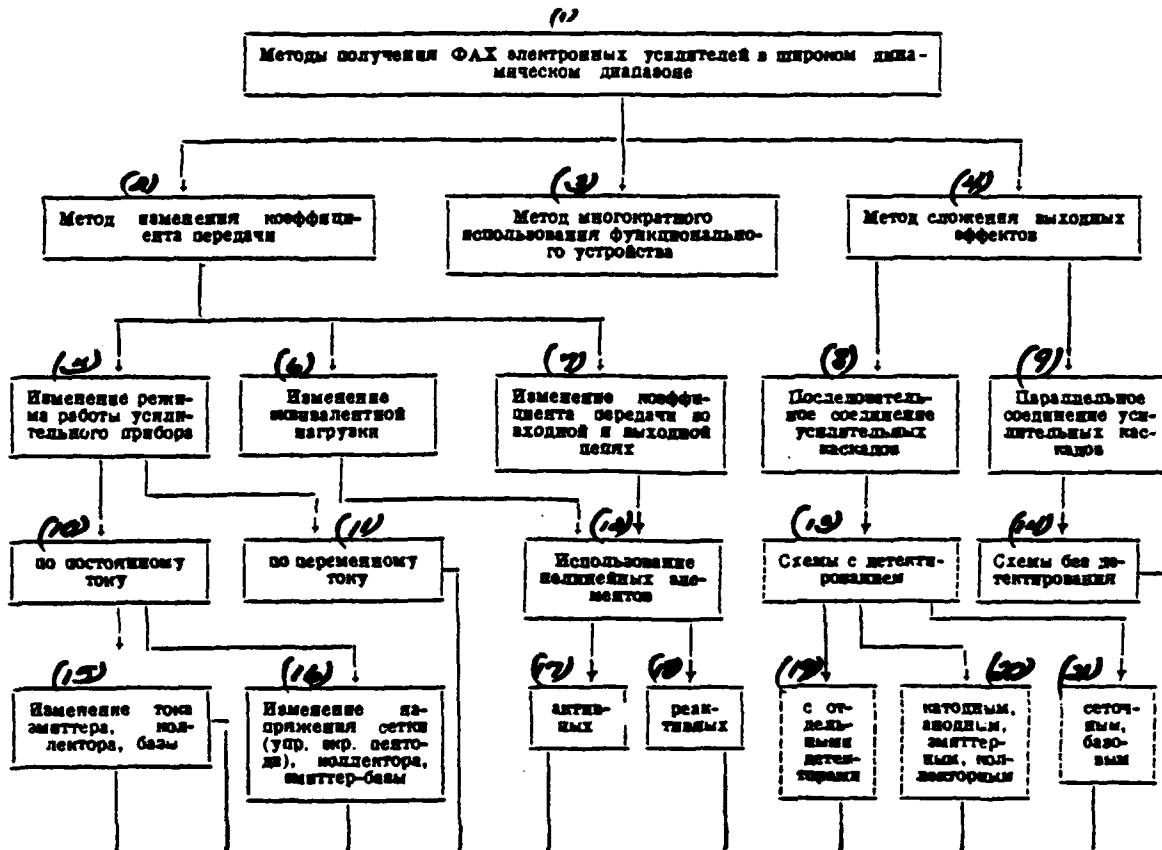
(1)
Методы получения ФАХ электронных усилителей в широком динамическом диапазоне

(2)
Метод изменения коэффициента передачи

(3)
Метод многократного использования функционального устройства

(4)
Метод сложения выходных эффектов

(5)
Изменение режима работы усилительного прибора

(6)
Изменение эквивалентной нагрузки

(7)
Изменение коэффициента передачи во входной и выходной цепях

(8)
Последовательное соединение усилительных каскадов

(9)
Параллельное соединение усилительных каскадов

(10)
по постоянному току

(11)
по переменному току

(12)
Использование нелинейных элементов

(13)
Схемы с детектированием

(14)
Схемы без детектирования

(15)
Изменение тока эмиттера, коллектора, базы

(16)
Изменение напряжения сетки (упр. экр. пентода), коллектора, эмиттер-базы

(17)
активных

(18)
реактивных

(19)
с отдельными детекторами

(20)
катодным, анодным, эмиттерным, коллекторным

(21)
сеточным, базовым